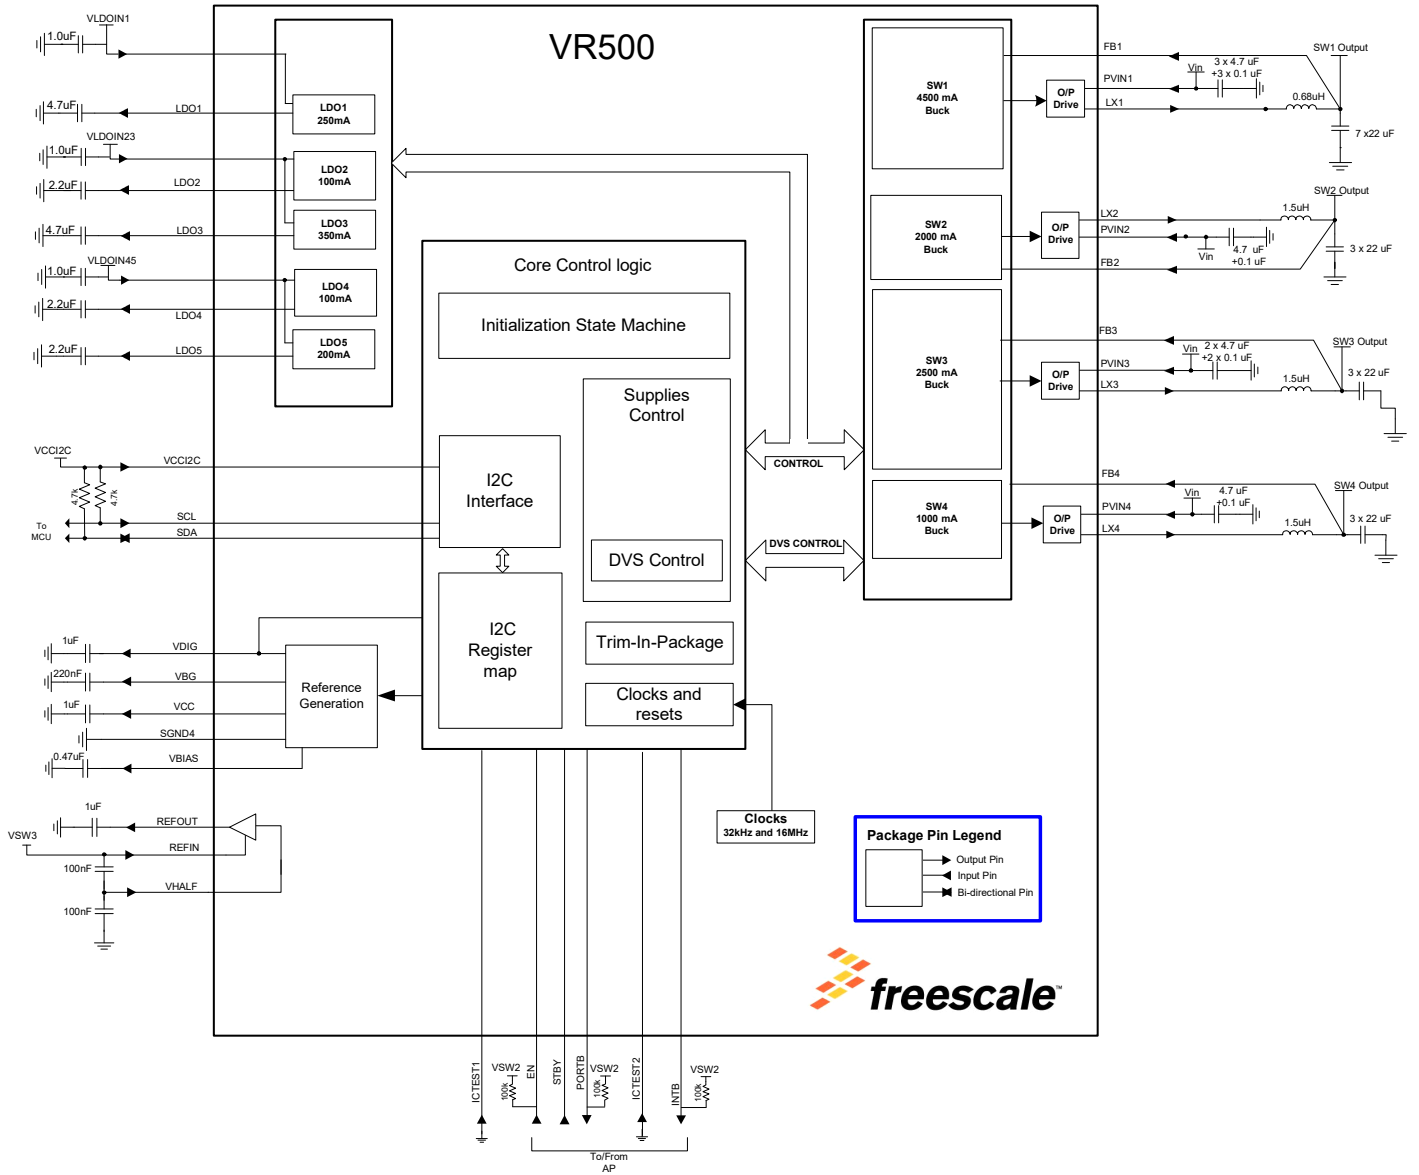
VR500

VLDOIN1
1.0uF
4.7uF
LDO1
VLDOIN23
1.0uF
2.2uF
LDO2
4.7uF
LDO3
VLDOIN45
1.0uF
2.2uF
LDO4
2.2uF
LDO5

LDO1
250mA
LDO2
100mA
LDO3
350mA
LDO4
100mA
LDO5
200mA

Core Control logic
Initialization State Machine
Supplies Control
I2C Interface
DVS Control
I2C Register map
Trim-In-Package
Clocks and resets

CONTROL
DVS CONTROL

SW1
4500 mA
Buck
SW2
2000 mA
Buck
SW3
2500 mA
Buck
SW4
1000 mA
Buck

O/P Drive
O/P Drive
O/P Drive
O/P Drive

FB1
PVIN1
LX1
SW1 Output
Vin
3 x 4.7 uF
+3 x 0.1 uF
0.68uH
7 x22 uF

LX2
PVIN2
FB2
SW2 Output
1.5uH
Vin
4.7 uF
+0.1 uF
3 x 22 uF

FB3
PVIN3
LX3
SW3 Output
Vin
2 x 4.7 uF
+2 x 0.1 uF
1.5uH
3 x 22 uF

FB4
PVIN4
LX4
SW4 Output
Vin
4.7 uF
+0.1 uF
1.5uH
3 x 22 uF

VCCI2C
VCCI2C
4.7k
4.7k
SCL
SDA
To MCU

1uF
VDIG
220nF
VBG
1uF
VCC
SGND4
0.47uF
VBIAS
Reference Generation

1uF
REFOUT
VSW3
REFIN
100nF
VHALF
100nF

Clocks
32kHz and 16MHz

Package Pin Legend
Output Pin
Input Pin
Bi-directional Pin

freescale™

ICTEST1
VSW2
100k
EN
STBY
PORTB
VSW2
100k
ICTEST2
INTB
VSW2
100k
To/From AP